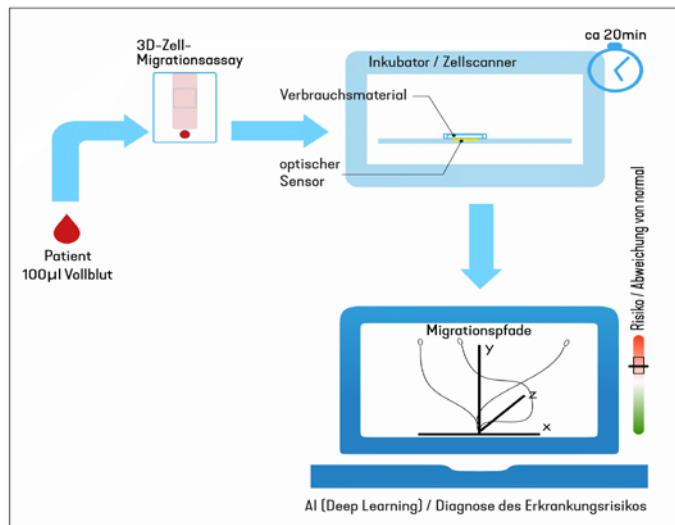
3D-Zell-Migrationsassay

Inkubator / Zellscanner

ca 20min

Verbrauchsmaterial

optischer Sensor

Patient
100µl Vollblut

Risiko / Abweichung von normal

Migrationspfade

y

z

x

AI (Deep Learning) / Diagnose des Erkrankungsrisikos